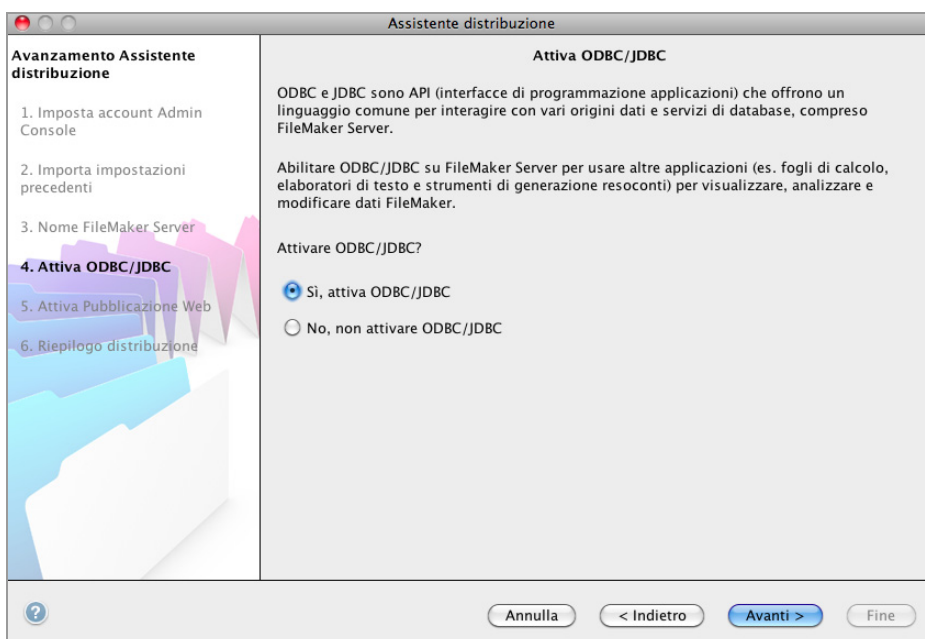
Assistente distribuzione

Avanzamento Assistente distribuzione

1. Imposta account Admin Console

2. Importa impostazioni precedenti

3. Nome FileMaker Server

4. Attiva ODBC/JDBC

5. Attiva Pubblicazione Web

6. Riepilogo distribuzione

Attiva ODBC/JDBC

ODBC e JDBC sono API (interfacce di programmazione applicazioni) che offrono un linguaggio comune per interagire con vari origini dati e servizi di database, compreso FileMaker Server.

Abilitare ODBC/JDBC su FileMaker Server per usare altre applicazioni (es. fogli di calcolo, elaboratori di testo e strumenti di generazione resoconti) per visualizzare, analizzare e modificare dati FileMaker.

Attivare ODBC/JDBC?

Sì, attiva ODBC/JDBC

No, non attivare ODBC/JDBC

?

Annulla

< Indietro

Avanti >

Fine